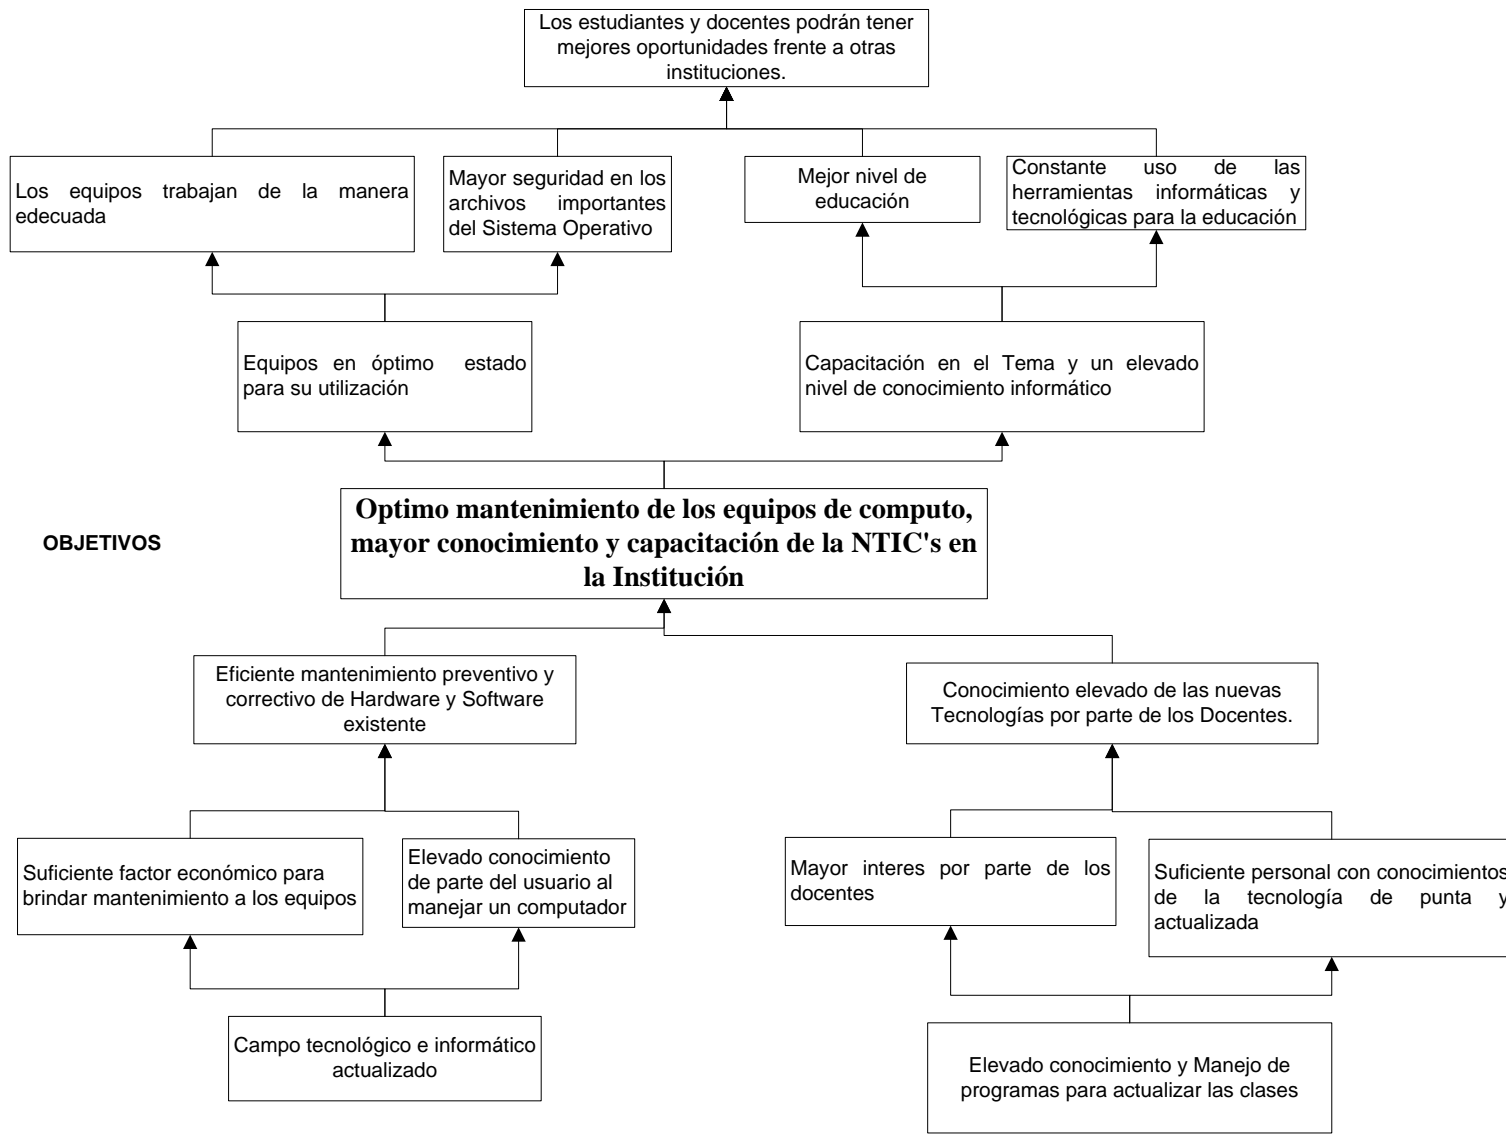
Los estudiantes y docentes podrán tener mejores oportunidades frente a otras instituciones.

Los equipos trabajan de la manera edecuada

Mayor seguridad en los archivos importantes del Sistema Operativo

Mejor nivel de educación

Constante uso de las herramientas informáticas y tecnológicas para la educación

Equipos en óptimo estado para su utilización

Capacitación en el Tema y un elevado nivel de conocimiento informático

OBJETIVOS

**Optimo mantenimiento de los equipos de computo, mayor conocimiento y capacitación de la NTIC's en la Institución**

Eficiente mantenimiento preventivo y correctivo de Hardware y Software existente

Conocimiento elevado de las nuevas Tecnologías por parte de los Docentes.

Suficiente factor económico para brindar mantenimiento a los equipos

Elevado conocimiento de parte del usuario al manejar un computador

Mayor interes por parte de los docentes

Suficiente personal con conocimientos de la tecnología de punta y actualizada

Campo tecnológico e informático actualizado

Elevado conocimiento y Manejo de programas para actualizar las clases